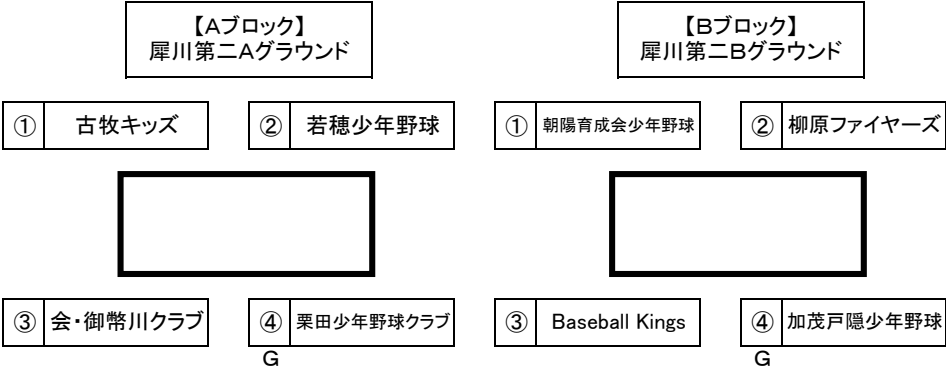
【Aブロック】
犀川第二Aグラウンド

【Bブロック】
犀川第二Bグラウンド

① 古牧キッズ

② 若穂少年野球

① 朝陽育成会少年野球

② 柳原ファイヤーズ

③ 会・御幣川クラブ

④ 栗田少年野球クラブ

G

③ Baseball Kings

④ 加茂戸隠少年野球

G